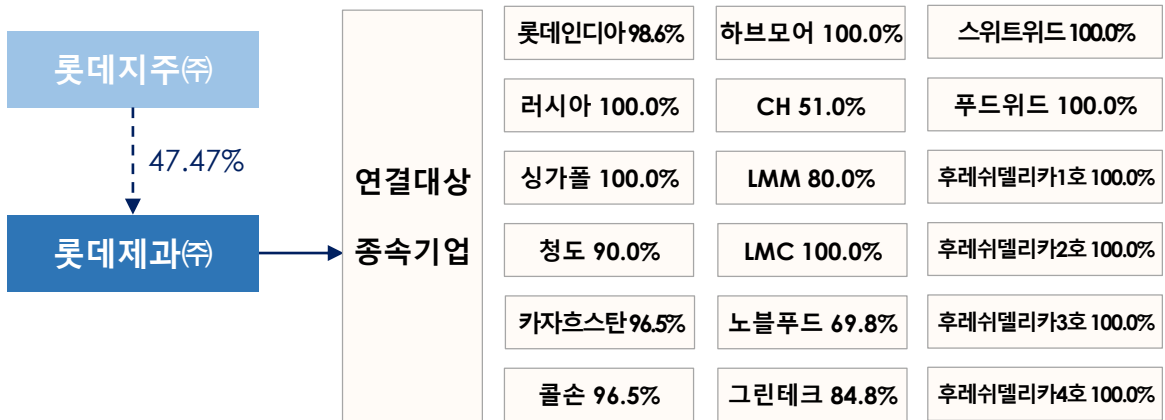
롯데지주㈜

47.47%

롯데제과㈜

연결대상 종속기업

| | | |
|---|---|---|
| 롯데인디아 98.6% | 하브모어 100.0% | 스위트위드 100.0% |
| 러시아 100.0% | CH 51.0% | 푸드위드 100.0% |
| 싱가폴 100.0% | LMM 80.0% | 후레쉬델리카1호 100.0% |
| 청도 90.0% | LMC 100.0% | 후레쉬델리카2호 100.0% |
| 카자흐스탄 96.5% | 노블푸드 69.8% | 후레쉬델리카3호 100.0% |
| 콜손 96.5% | 그린테크 84.8% | 후레쉬델리카4호 100.0% |